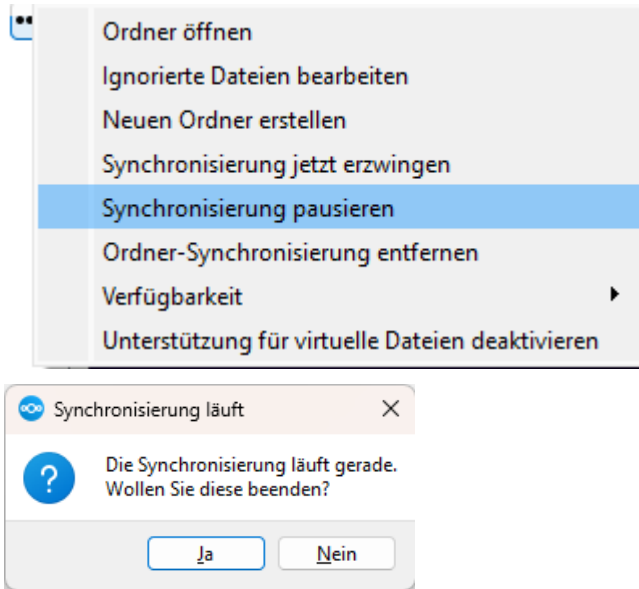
Ordner öffnen
Ignorierte Dateien bearbeiten
Neuen Ordner erstellen
Synchronisierung jetzt erzwingen
Synchronisierung pausieren
Ordner-Synchronisierung entfernen
Verfügbarkeit
Unterstützung für virtuelle Dateien deaktivieren

Synchronisierung läuft
×

Die Synchronisierung läuft gerade.
Wollen Sie diese beenden?

Ja
Nein